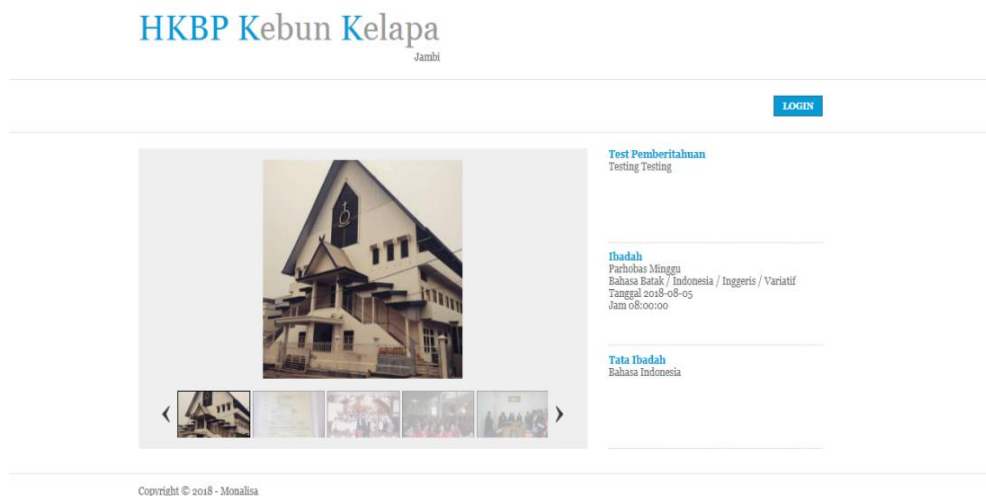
HKBP Kebun Kelapa
Jambi

LOGIN

Test Pemberitahuan
Testing Testing

Ibadah
Parhobas Minggu
Bahasa Batak / Indonesia / Inggeris / Variatif
Tanggal 2018-08-05
Jam 08:00:00

Tata Ibadah
Bahasa Indonesia

Copyright © 2018 - Monalisa